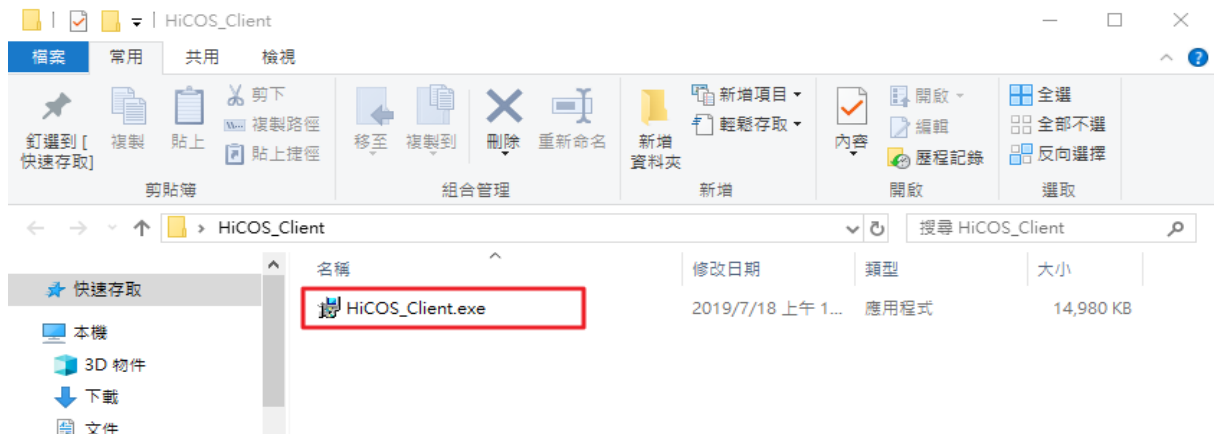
HiCOS_Client

檔案 常用 共用 檢視

釘選到 [快速存取] 複製 貼上 剪下 複製路徑 貼上捷徑
剪貼簿

移至 複製到 刪除 重新命名
組合管理

新增資料夾 新增項目 輕鬆存取
新增

內容 開啟 編輯 歷程記錄
開啟

全選 全部不選 反向選擇
選取

HiCOS_Client
搜尋 HiCOS_Client

快速存取
本機
3D 物件
下載
文件

| 名稱 | 修改日期 | 類型 | 大小 |
|---|---|---|---|
| HiCOS_Client.exe | 2019/7/18 上午 1... | 應用程式 | 14,980 KB |